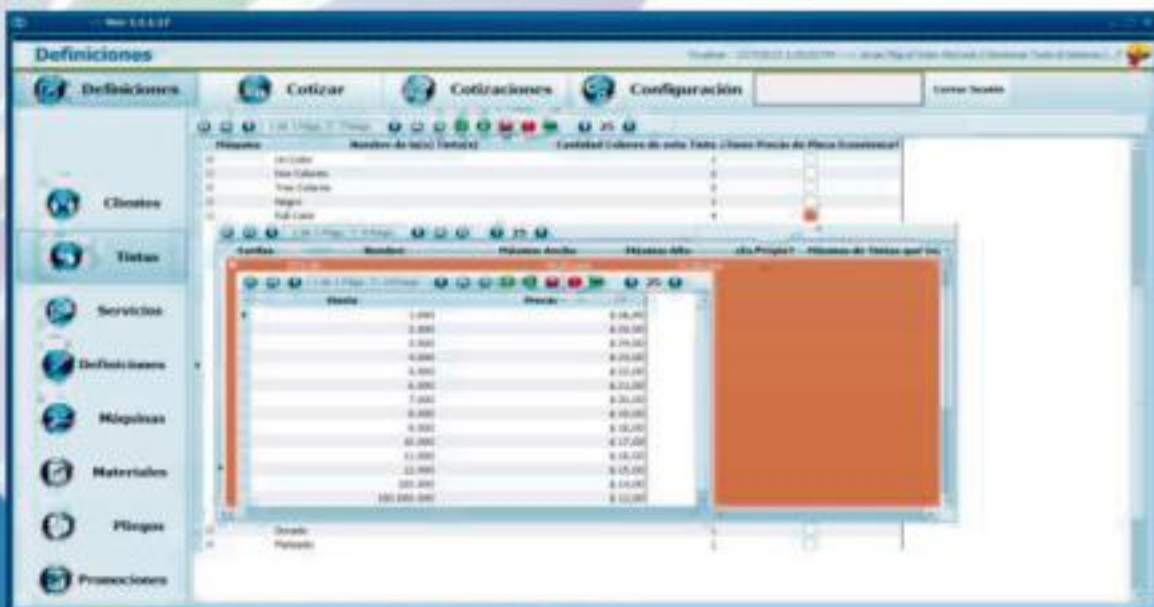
Definiciones

Definiciones
Cotizar
Cotizaciones
Configuración
Cerrar Sesión

Clientes
Tintas
Servicios
Definiciones
Máquinas
Materiales
Pliegos
Promociones

| Máquina | Nombre de la(s) Tinta(s) | Cantidad Colores de esta Tinta | ¿Tiene Precio de Placa (Lámina)? |
|---|---|---|---|
| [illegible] | Un Color | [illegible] | |
| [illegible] | Dos Colores | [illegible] | |
| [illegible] | Tres Colores | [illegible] | |
| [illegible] | Negro | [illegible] | |
| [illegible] | Full Color | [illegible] | |
| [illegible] | Dorado | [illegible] | |
| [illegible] | Plateado | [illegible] | |

| Tarifas | Nombre | Mínimo Ancho | Mínimo Alto | ¿Es Propio? | Mínimo de Tintas que Usa |
|---|---|---|---|---|---|

| Hasta | Precio |
|---|---|
| 1.000 | $ 26,00 |
| 2.000 | $ 26,00 |
| 3.000 | $ 24,00 |
| 4.000 | $ 23,00 |
| 5.000 | $ 22,00 |
| 6.000 | $ 21,00 |
| 7.000 | $ 20,00 |
| 8.000 | $ 19,00 |
| 9.000 | $ 18,00 |
| 10.000 | $ 17,00 |
| 11.000 | $ 16,00 |
| 12.000 | $ 15,00 |
| 100.000 | $ 14,00 |
| 100.000.000 | $ 12,00 |